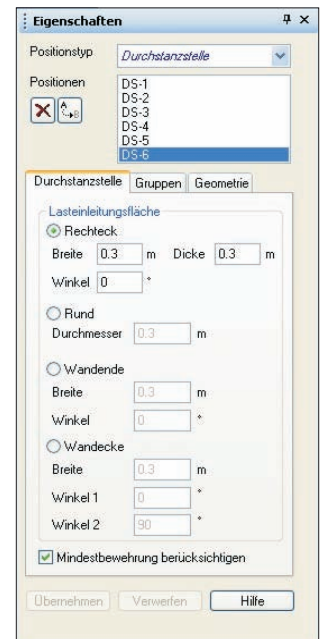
Eigenschaften

Positionstyp Durchstanzstelle

Positionen
DS-1
DS-2
DS-3
DS-4
DS-5
DS-6

Durchstanzstelle | Gruppen | Geometrie

Lasteinleitungsfläche

Rechteck
Breite 0.3 m Dicke 0.3 m
Winkel 0 °

Rund
Durchmesser 0.3 m

Wandende
Breite 0.3 m
Winkel 0 °

Wandecke
Breite 0.3 m
Winkel 1 0 °
Winkel 2 90 °

Mindestbewehrung berücksichtigen

Übernehmen | Verwerfen | Hilfe